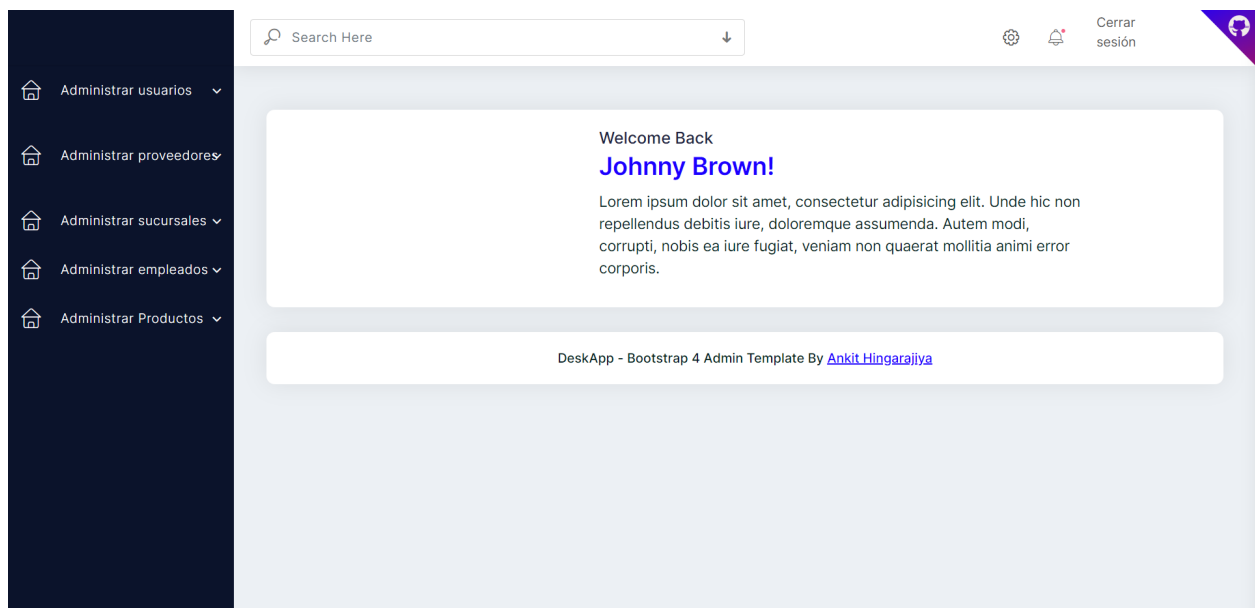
Search Here

Cerrar sesión

Administrar usuarios

Administrar proveedores

Administrar sucursales

Administrar empleados

Administrar Productos

Welcome Back

Johnny Brown!

Lorem ipsum dolor sit amet, consectetur adipisicing elit. Unde hic non repellendus debitis iure, doloremque assumenda. Autem modi, corrupti, nobis ea iure fugiat, veniam non quaerat mollitia animi error corporis.

DeskApp - Bootstrap 4 Admin Template By Ankit Hingarajiya